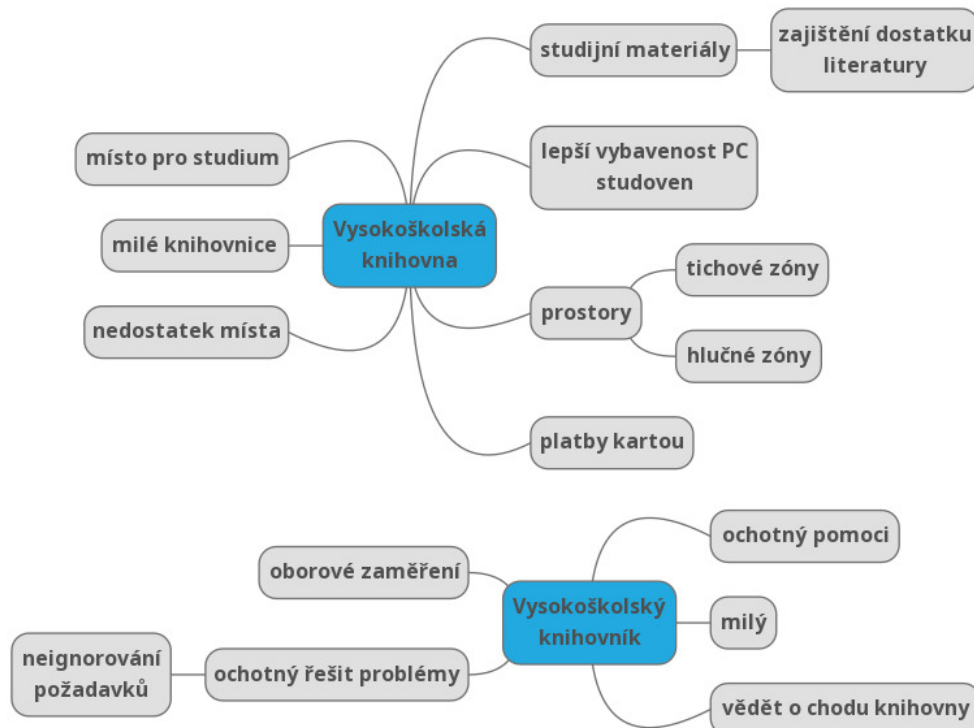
Vysokoškolská knihovna

studijní materiály

zajištění dostatku literatury

lepší vybavenost PC studoven

prostory

tichové zóny

hlučné zóny

platby kartou

místo pro studium

milé knihovnice

nedostatek místa

Vysokoškolský knihovník

ochotný pomoci

milý

vědět o chodu knihovny

oborové zaměření

ochotný řešit problémy

neignorování požadavků